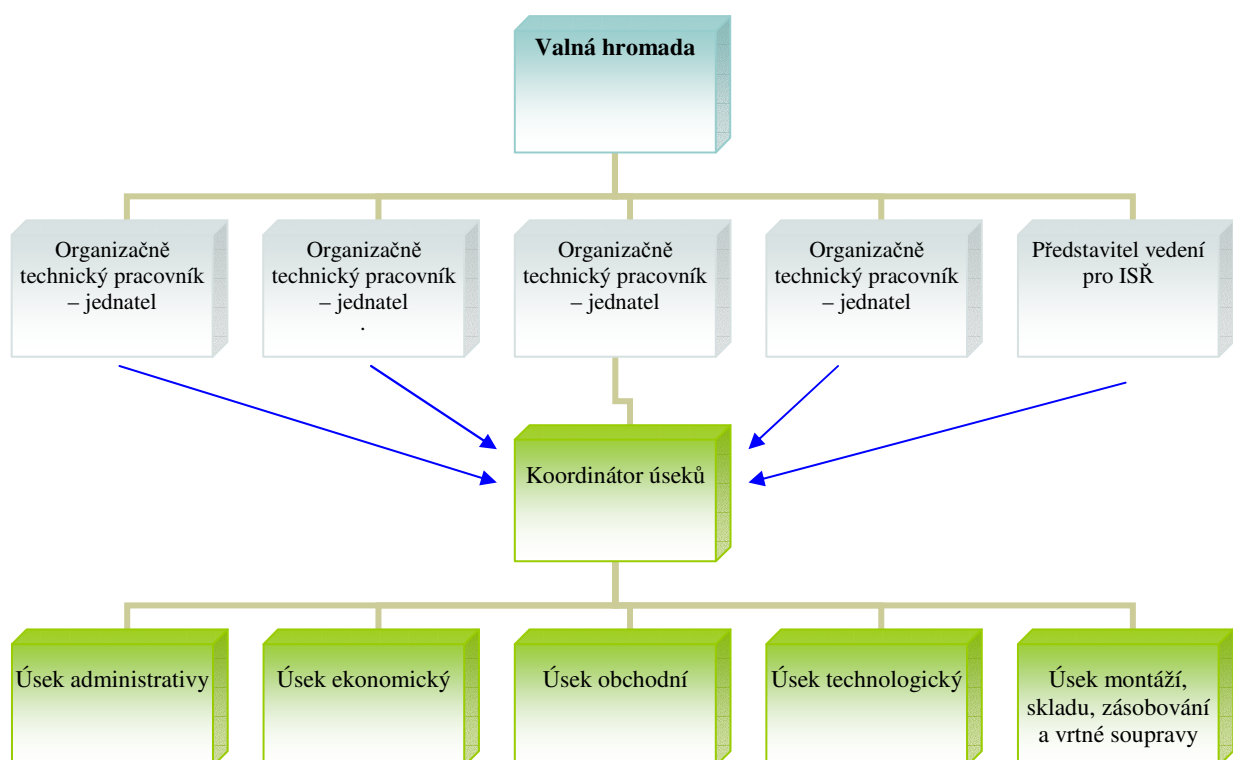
Valná hromada

Organizačně technický pracovník – jednatel

Organizačně technický pracovník – jednatel
.

Organizačně technický pracovník – jednatel

Organizačně technický pracovník – jednatel

Představitel vedení pro ISŘ

Koordinátor úseků

Úsek administrativy

Úsek ekonomický

Úsek obchodní

Úsek technologický

Úsek montáží, skladu, zásobování a vrtné soupravy